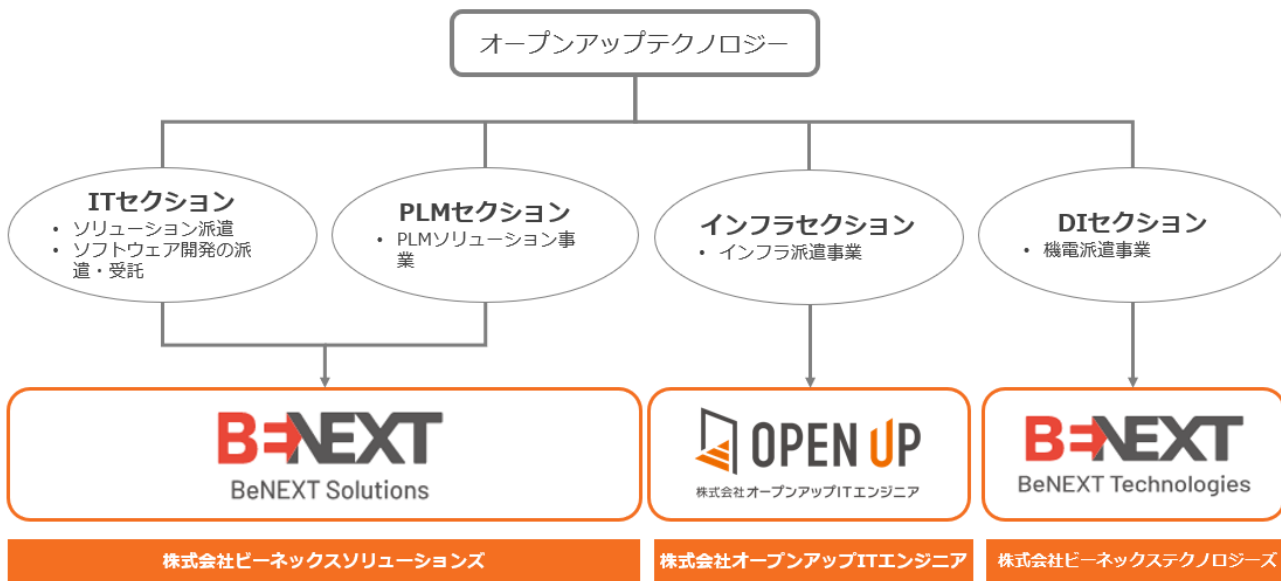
オープンアップテクノロジー

ITセクション
・ ソリューション派遣
・ ソフトウェア開発の派遣・受託

PLMセクション
・ PLMソリューション事業

インフラセクション
・ インフラ派遣事業

DIセクション
・ 機電派遣事業

BENEXT
BeNEXT Solutions

OPEN UP
株式会社オープンアップITエンジニア

BENEXT
BeNEXT Technologies

株式会社ビーネックスソリューションズ

株式会社オープンアップITエンジニア

株式会社ビーネックステクノロジーズ